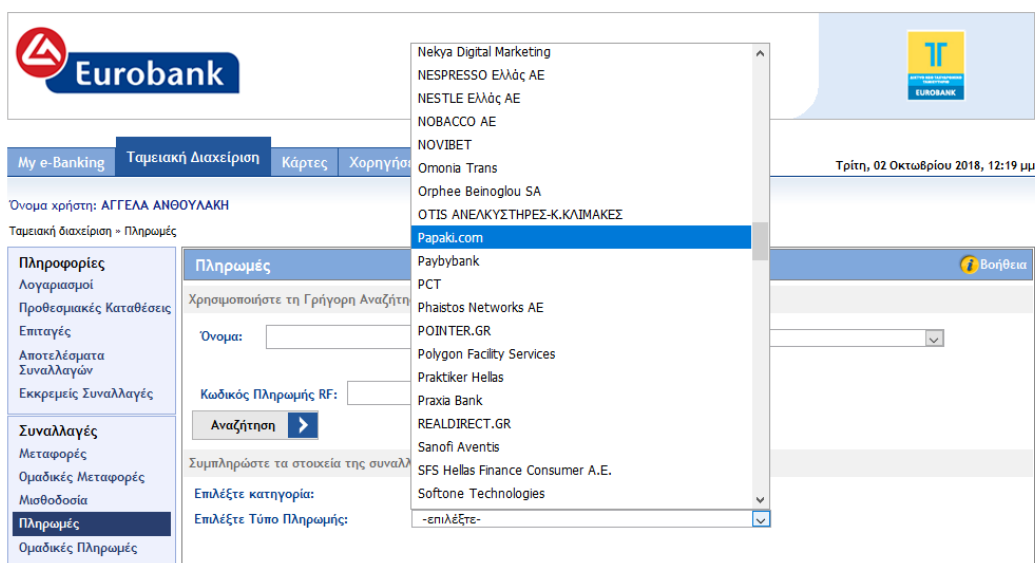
Eurobank

EUROBANK

My e-Banking | Ταμειακή Διαχείριση | Κάρτες | Χορηγήσ

Τρίτη, 02 Οκτωβρίου 2018, 12:19 μμ

Όνομα χρήστη: ΑΓΓΕΛΑ ΑΝΘΟΥΛΑΚΗ

Ταμειακή διαχείριση » Πληρωμές

Πληροφορίες
Λογαριασμοί
Προθεσμιακές Καταθέσεις
Επιταγές
Αποτελέσματα Συναλλαγών
Εκκρεμείς Συναλλαγές

Συναλλαγές
Μεταφορές
Ομαδικές Μεταφορές
Μισθοδοσία
Πληρωμές
Ομαδικές Πληρωμές

Πληρωμές
Βοήθεια

Χρησιμοποιήστε τη Γρήγορη Αναζήτη

Όνομα:

Κωδικός Πληρωμής RF:

Αναζήτηση

Συμπληρώστε τα στοιχεία της συναλλ

Επιλέξτε κατηγορία:

Επιλέξτε Τύπο Πληρωμής:

-επιλέξτε-

Nekya Digital Marketing
NESPRESSO Ελλάς ΑΕ
NESTLE Ελλάς ΑΕ
NOBACCO AE
NOVIBET
Omonia Trans
Orphee Beinoglou SA
OTIS ΑΝΕΛΚΥΣΤΗΡΕΣ-Κ.ΚΛΙΜΑΚΕΣ
Papaki.com
Paybybank
PCT
Phaistos Networks AE
POINTER.GR
Polygon Facility Services
Praktiker Hellas
Praxia Bank
REALDIRECT.GR
Sanofi Aventis
SFS Hellas Finance Consumer A.E.
Softone Technologies